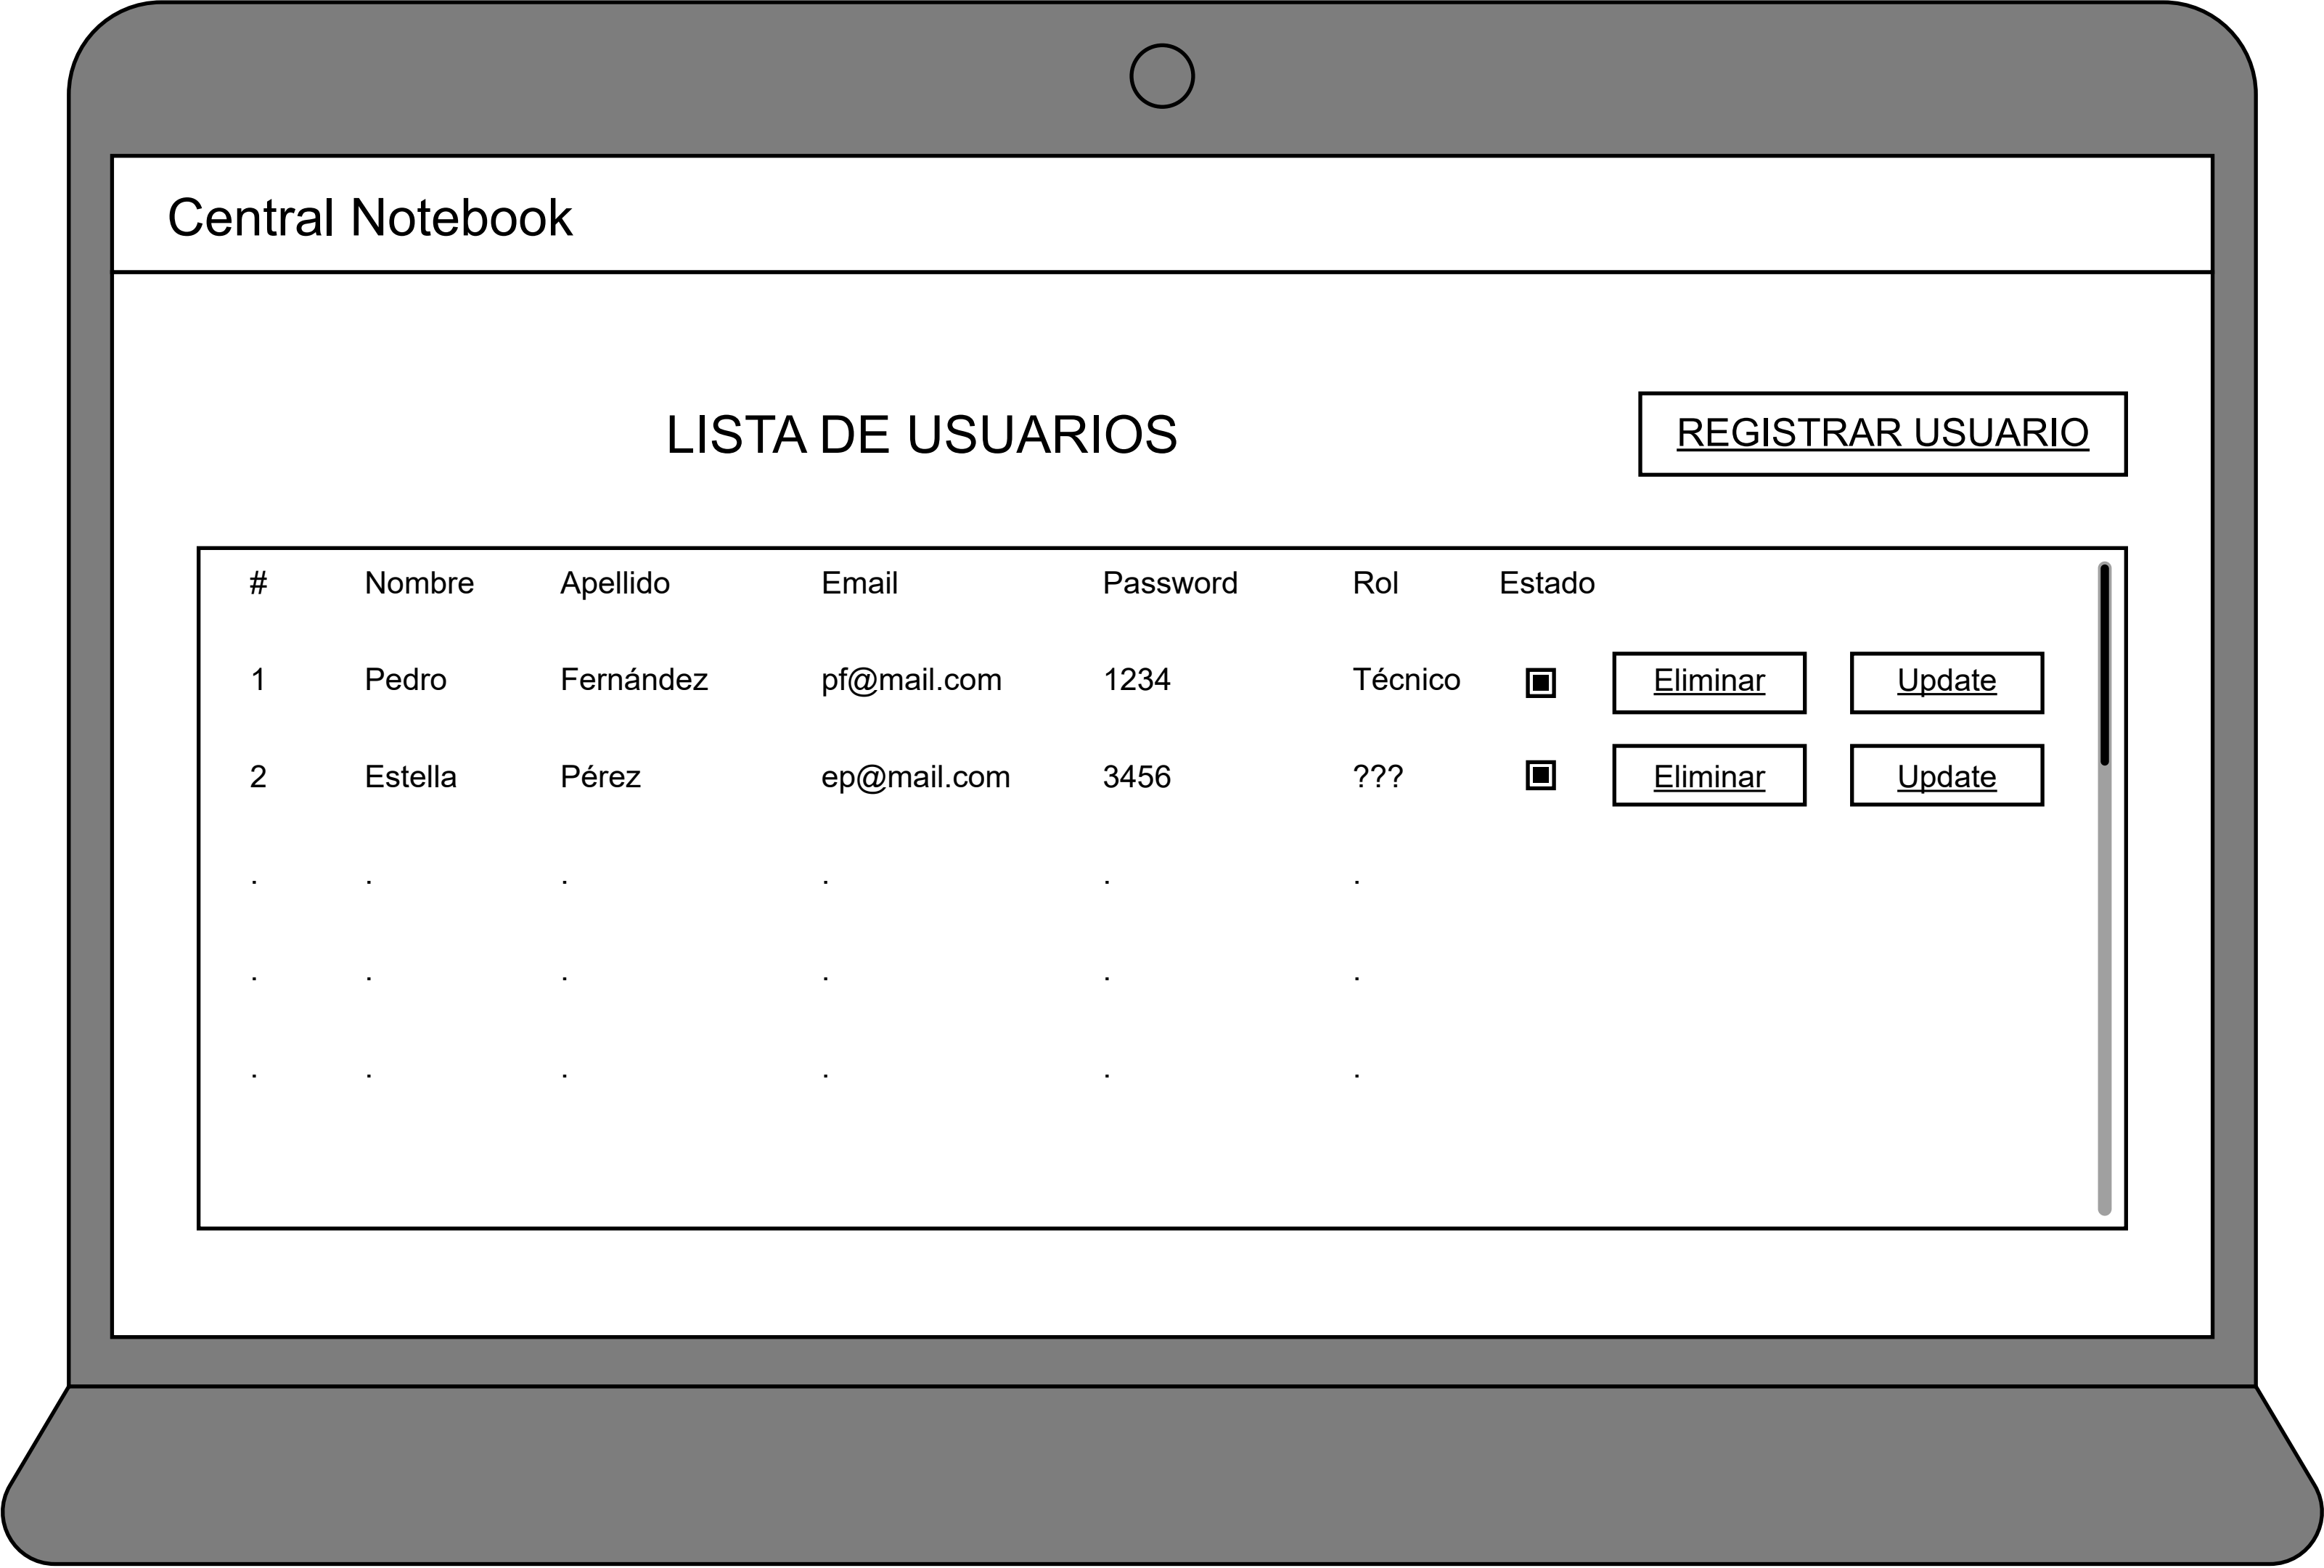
Central Notebook

LISTA DE USUARIOS

REGISTRAR USUARIO

| # | Nombre | Apellido | Email | Password | Rol | Estado | | |
|---|---|---|---|---|---|---|---|---|
| 1 | Pedro | Fernández | pf@mail.com | 1234 | Técnico | | Eliminar | Update |
| 2 | Estella | Pérez | ep@mail.com | 3456 | ??? | | Eliminar | Update |
| . | . | . | . | . | . | | | |
| . | . | . | . | . | . | | | |
| . | . | . | . | . | . | | | |